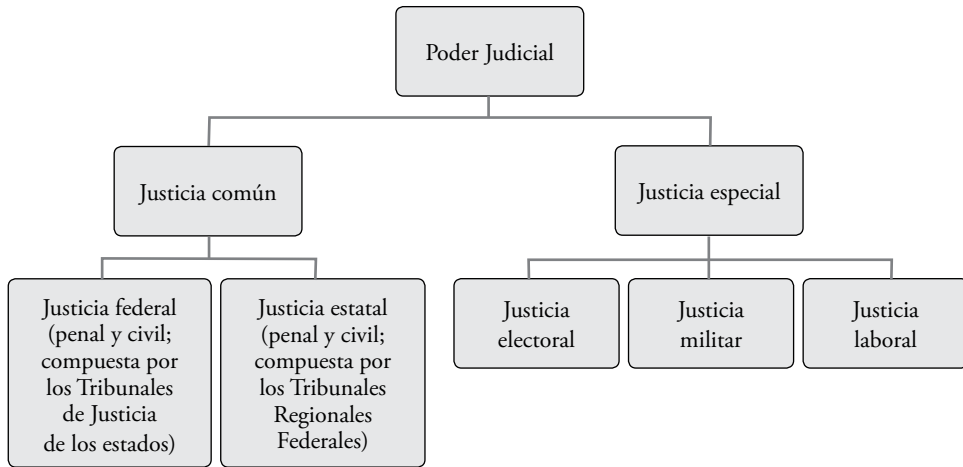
Poder Judicial

Justicia común

Justicia especial

Justicia federal (penal y civil; compuesta por los Tribunales de Justicia de los estados)

Justicia estatal (penal y civil; compuesta por los Tribunales Regionales Federales)

Justicia electoral

Justicia militar

Justicia laboral